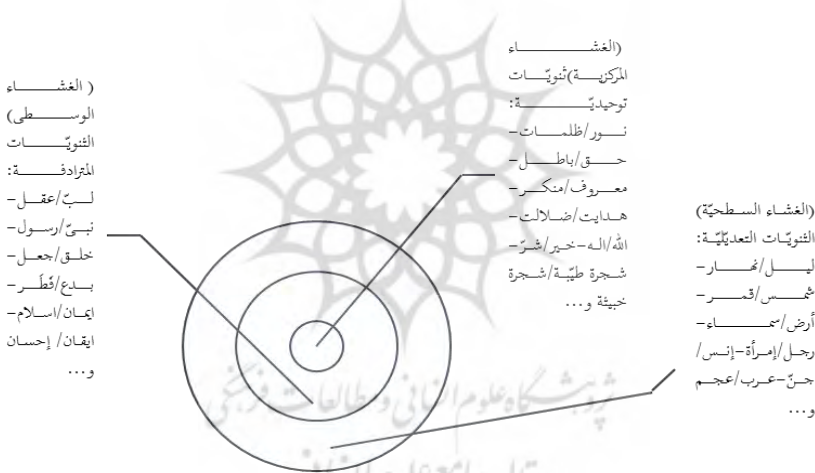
( الغشاء الوسطى) الثنويّات المترادفة: لبّ/عقل- نبيّ/رسول- خلق/جعل- بدع/فَطَر- ايمان/اسلام- ايقان/ إحسان و...

(الغشاء المركزية)ثنويّات توحيديّة: نور/ظلمات- حق/باطل- معروف/منكر- هدايت/ضلالت- الله/اله-خير/شرّ- شجرة طيّبة/شجرة خبيثة و...

(الغشاء السطحيّة) الثنويّات التعديليّة: ليل/نهار- شمس/قمر- أرض/سماء- رجل/إمرأة-إنس/ جنّ-عرب/عجم و...

پژوهشگاه علوم انسانی و مطالعات فرهنگی
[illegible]